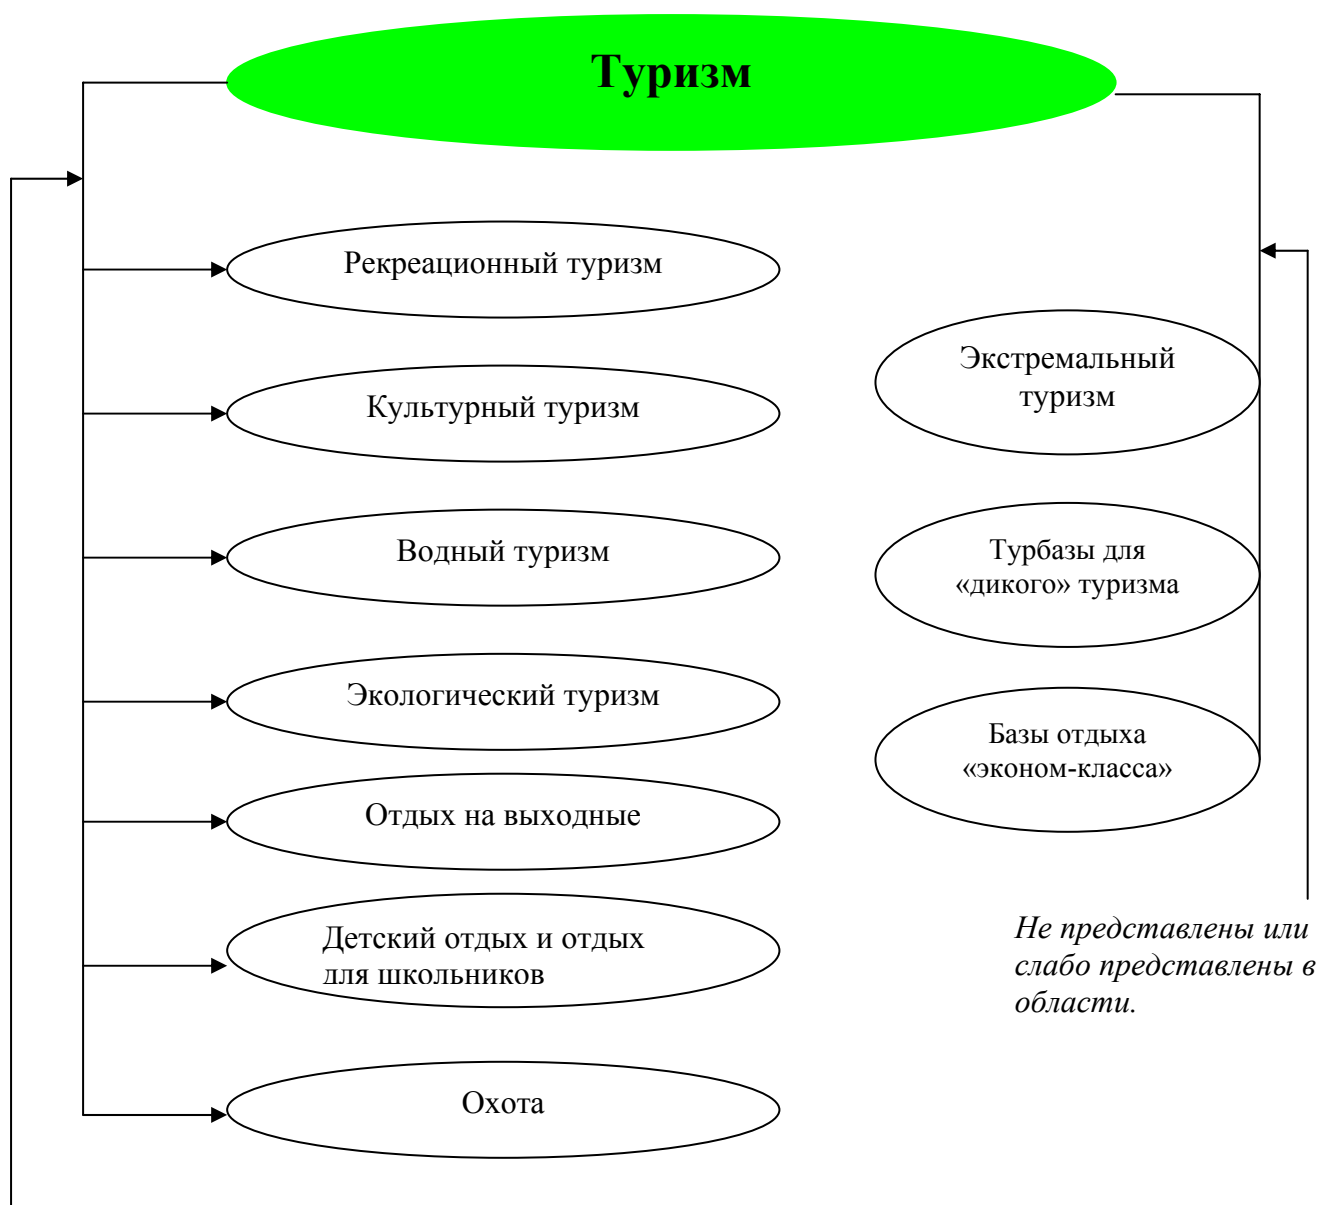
Туризм

Рекреационный туризм

Культурный туризм

Водный туризм

Экологический туризм

Отдых на выходные

Детский отдых и отдых для школьников

Охота

Экстремальный туризм

Турбазы для «дикого» туризма

Базы отдыха «эконом-класса»

Не представлены или слабо представлены в области.